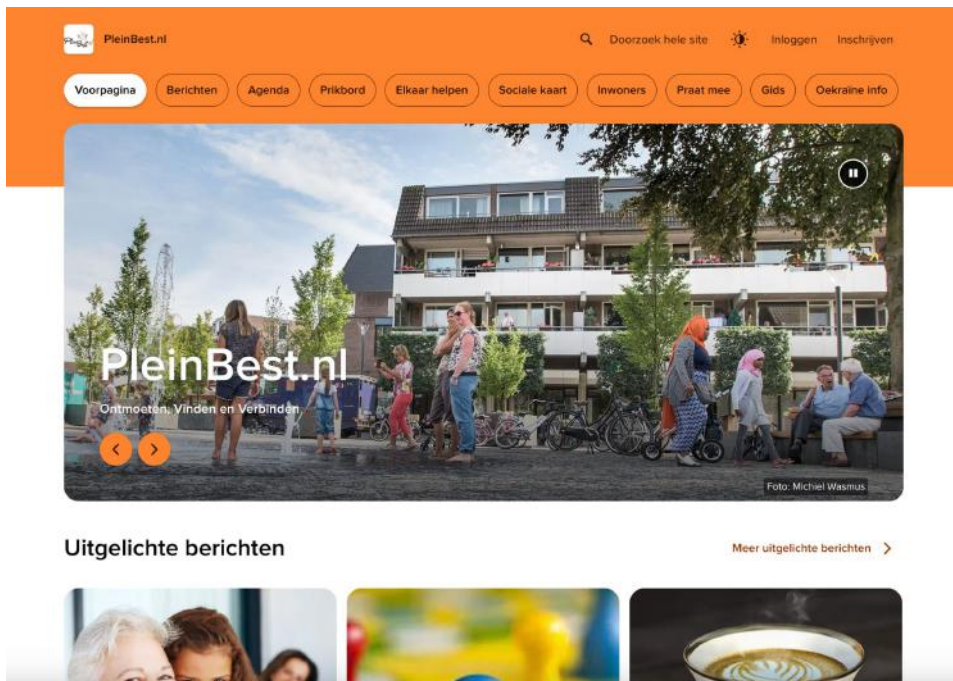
PleinBest.nl

Doorzoek hele site Inloggen Inschrijven

Voorpagina Berichten Agenda Prikbord Elkaar helpen Sociale kaart Inwoners Praat mee Gids Oekraïne info

PleinBest.nl

Ontmoeten, Vinden en Verbinden

Foto: Michiel Wasmus

Uitgelichte berichten

Meer uitgelichte berichten